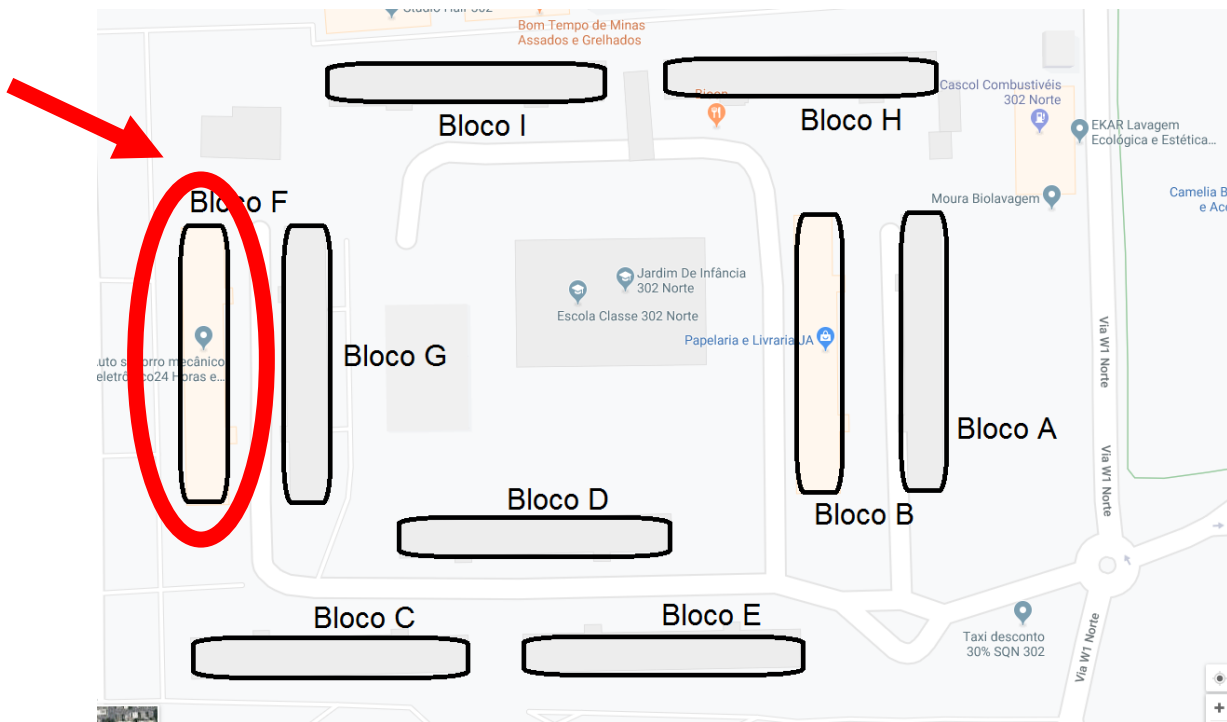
Studio Hair 302
Bom Tempo de Minas
Assados e Grelhados

Bloco I

Bloco H

Cascol Combustíveis
302 Norte

EKAR Lavagem
Ecológica e Estética...

Moura Biolavagem

Camelia B
e Ac

Bloco F

Jardim De Infância
302 Norte

Escola Classe 302 Norte

Papelaria e Livraria JA

uto socorro mecânico
eletrô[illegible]co24 Horas e...

Bloco G

Bloco A

Via W1 Norte

Via W1 Norte

Bloco D

Bloco B

Bloco C

Bloco E

Taxi desconto
30% SQN 302

Via W1 Norte

+